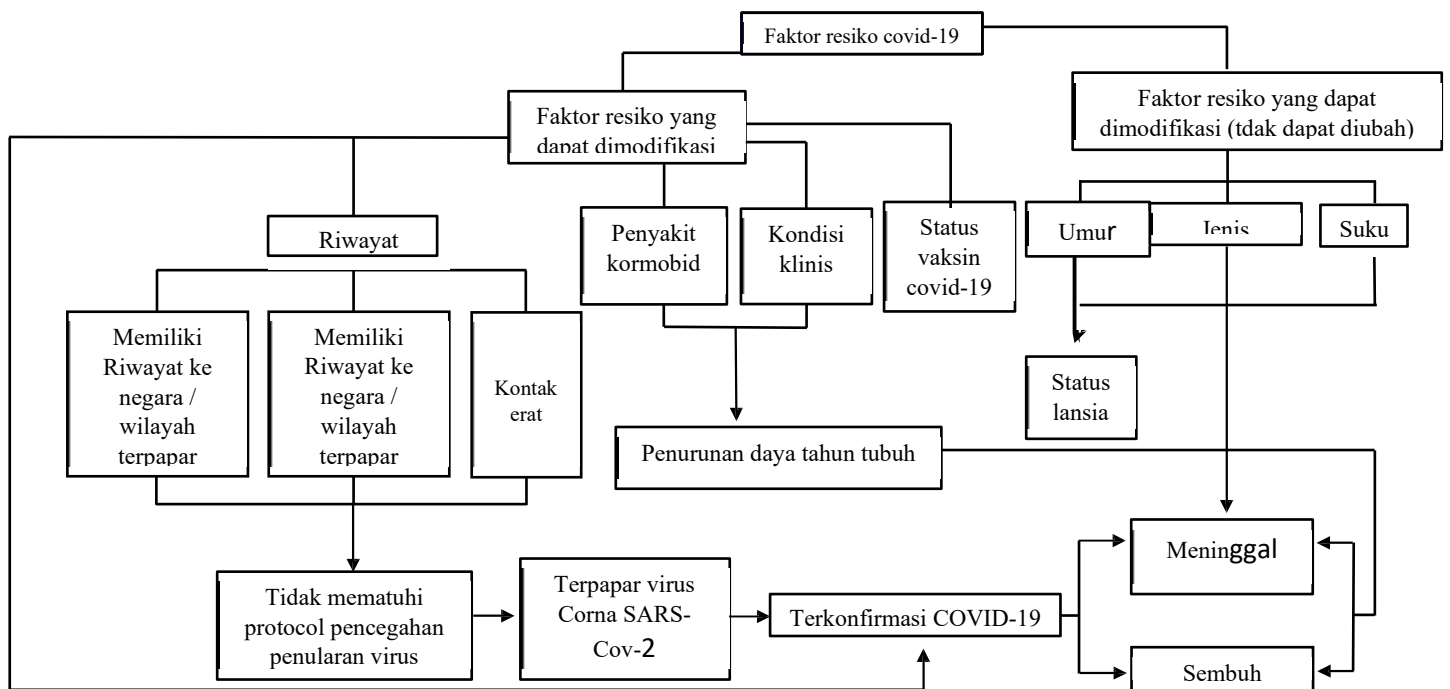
Faktor resiko covid-19

Faktor resiko yang dapat dimodifikasi

Faktor resiko yang dapat dimodifikasi (tdak dapat diubah)

Riwayat

Penyakit kormobid

Kondisi klinis

Status vaksin covid-19

Umur

Jenis

Suku

Memiliki Riwayat ke negara / wilayah terpapar

Memiliki Riwayat ke negara / wilayah terpapar

Kontak erat

Status lansia

Penurunan daya tahun tubuh

Meninggal

Tidak mematuhi protocol pencegahan penularan virus

Terpapar virus Corna SARS-Cov-2

Terkonfirmasi COVID-19

Sembuh